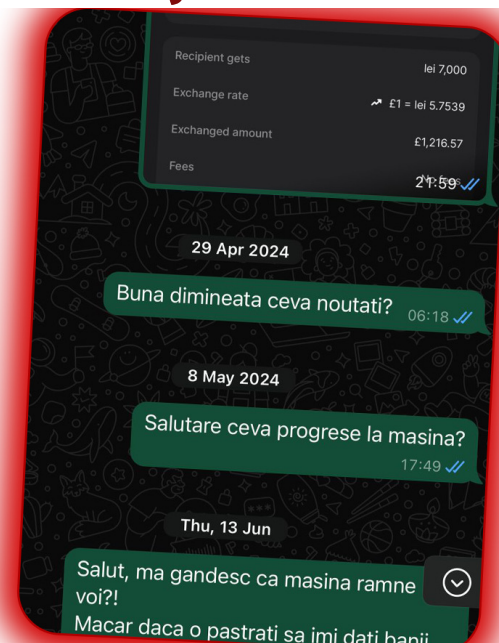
Recipient gets
lei 7,000

Exchange rate
£1 = lei 5.7539

Exchanged amount
£1,216.57

Fees
21:59

29 Apr 2024

Buna dimineata ceva noutati? 06:18

8 May 2024

Salutare ceva progrese la masina? 17:49

Thu, 13 Jun

Salut, ma gandesc ca masina ramne voi?!

Macar daca o pastrati sa imi dati banii